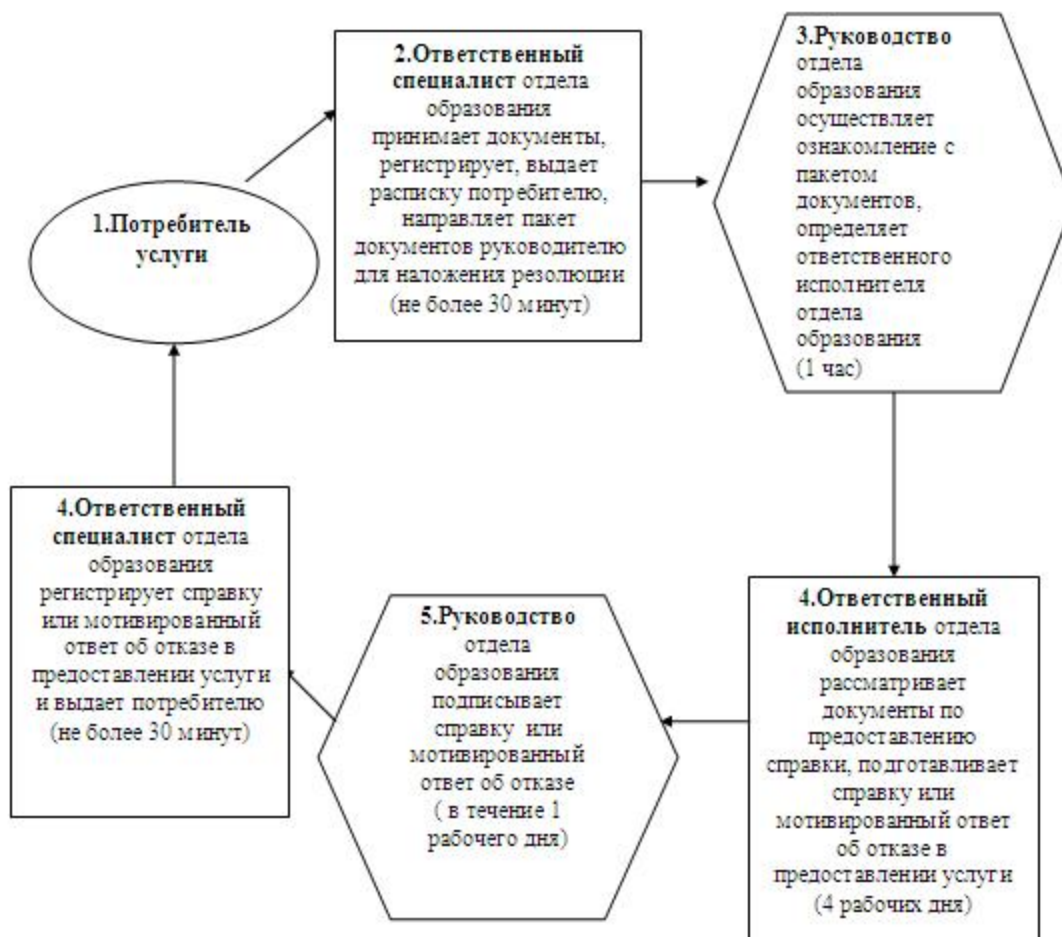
1.Потребитель услуги

2.Ответственный специалист отдела образования принимает документы, регистрирует, выдает расписку потребителю, направляет пакет документов руководителю для наложения резолюции (не более 30 минут)

3.Руководство отдела образования осуществляет ознакомление с пакетом документов, определяет ответственного исполнителя отдела образования (1 час)

4.Ответственный исполнитель отдела образования рассматривает документы по предоставлению справки, подготавливает справку или мотивированный ответ об отказе в предоставлении услуги (4 рабочих дня)

5.Руководство отдела образования подписывает справку или мотивированный ответ об отказе ( в течение 1 рабочего дня)

4.Ответственный специалист отдела образования регистрирует справку или мотивированный ответ об отказе в предоставлении услуги и выдает потребителю (не более 30 минут)